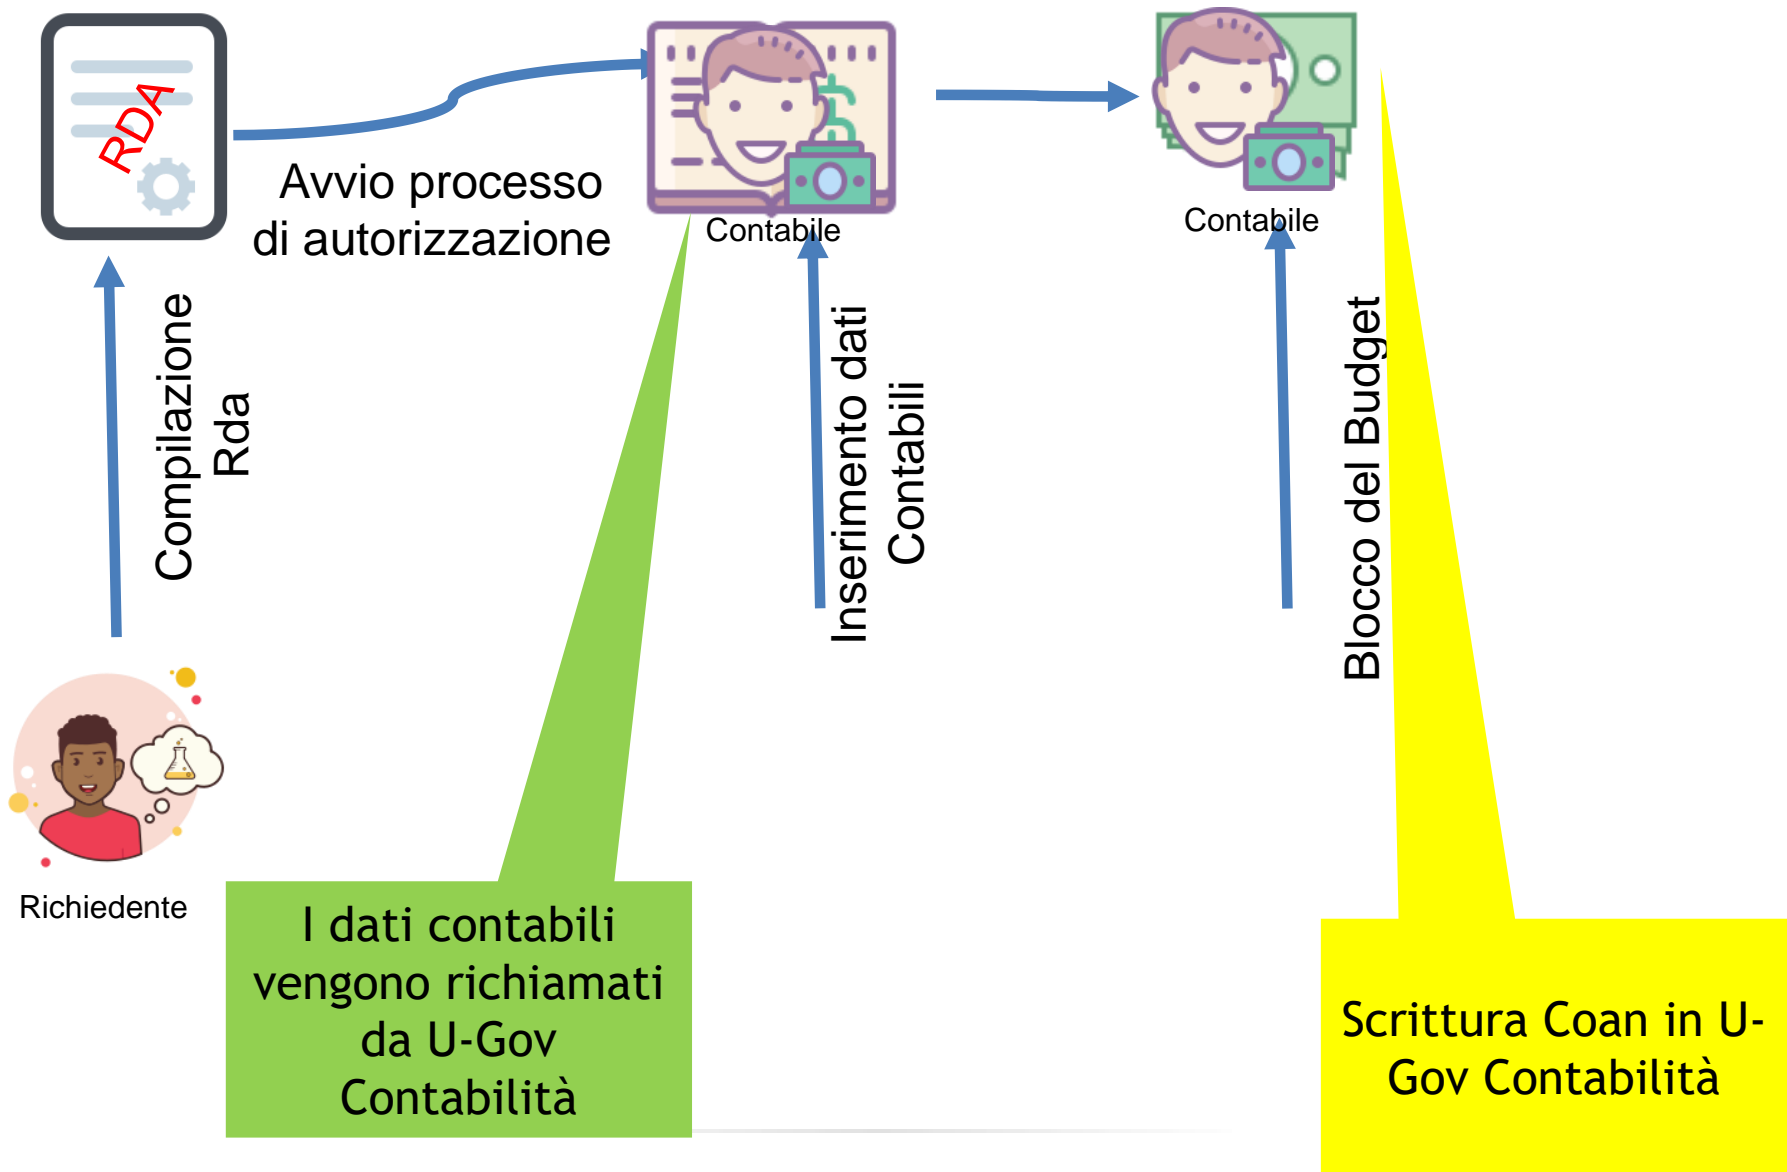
RDA

Avvio processo di autorizzazione

Contabile

Contabile

Compilazione Rda

Inserimento dati Contabili

Blocco del Budget

Richiedente

I dati contabili vengono richiamati da U-Gov Contabilità

Scrittura Coan in U-Gov Contabilità